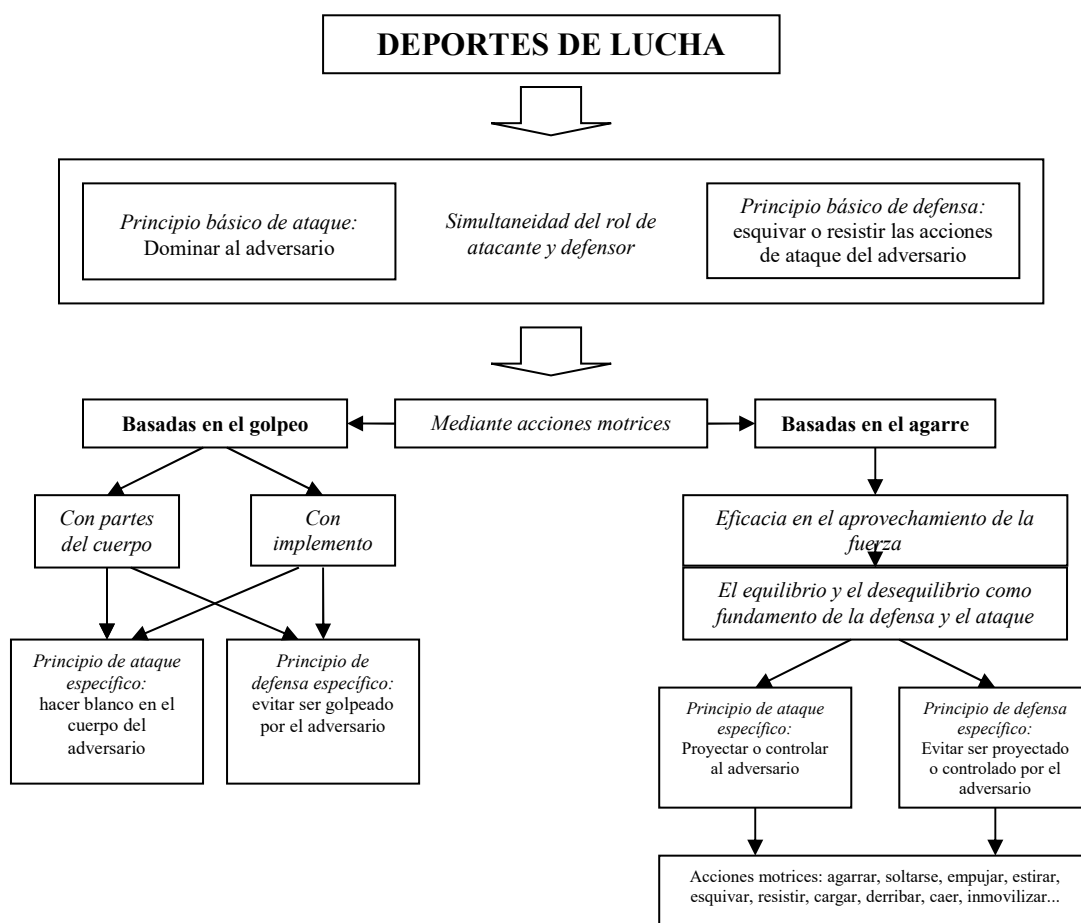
DEPORTES DE LUCHA

Principio básico de ataque: Dominar al adversario

Simultaneidad del rol de atacante y defensor

Principio básico de defensa: esquivar o resistir las acciones de ataque del adversario

Basadas en el golpeo

Mediante acciones motrices

Basadas en el agarre

Con partes del cuerpo

Con implemento

Principio de ataque específico: hacer blanco en el cuerpo del adversario

Principio de defensa específico: evitar ser golpeado por el adversario

Eficacia en el aprovechamiento de la fuerza

El equilibrio y el desequilibrio como fundamento de la defensa y el ataque

Principio de ataque específico: Proyectar o controlar al adversario

Principio de defensa específico: Evitar ser proyectado o controlado por el adversario

Acciones motrices: agarrar, soltarse, empujar, estirar, esquivar, resistir, cargar, derribar, caer, inmovilizar...